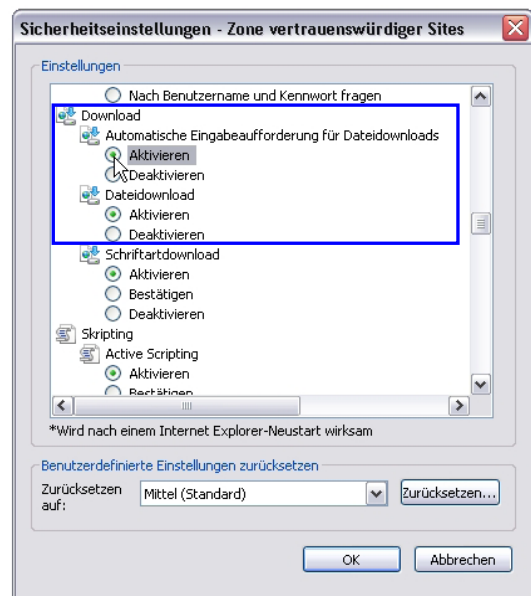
Sicherheitseinstellungen - Zone vertrauenswürdiger Sites

Einstellungen

Nach Benutzername und Kennwort fragen
Download
Automatische Eingabeaufforderung für Dateidownloads
Aktivieren
Deaktivieren
Dateidownload
Aktivieren
Deaktivieren
Schriftartdownload
Aktivieren
Bestätigen
Deaktivieren
Skripting
Active Scripting
Aktivieren
Bestätigen

*Wird nach einem Internet Explorer-Neustart wirksam

Benutzerdefinierte Einstellungen zurücksetzen

Zurücksetzen auf:
Mittel (Standard)
Zurücksetzen...

OK
Abbrechen